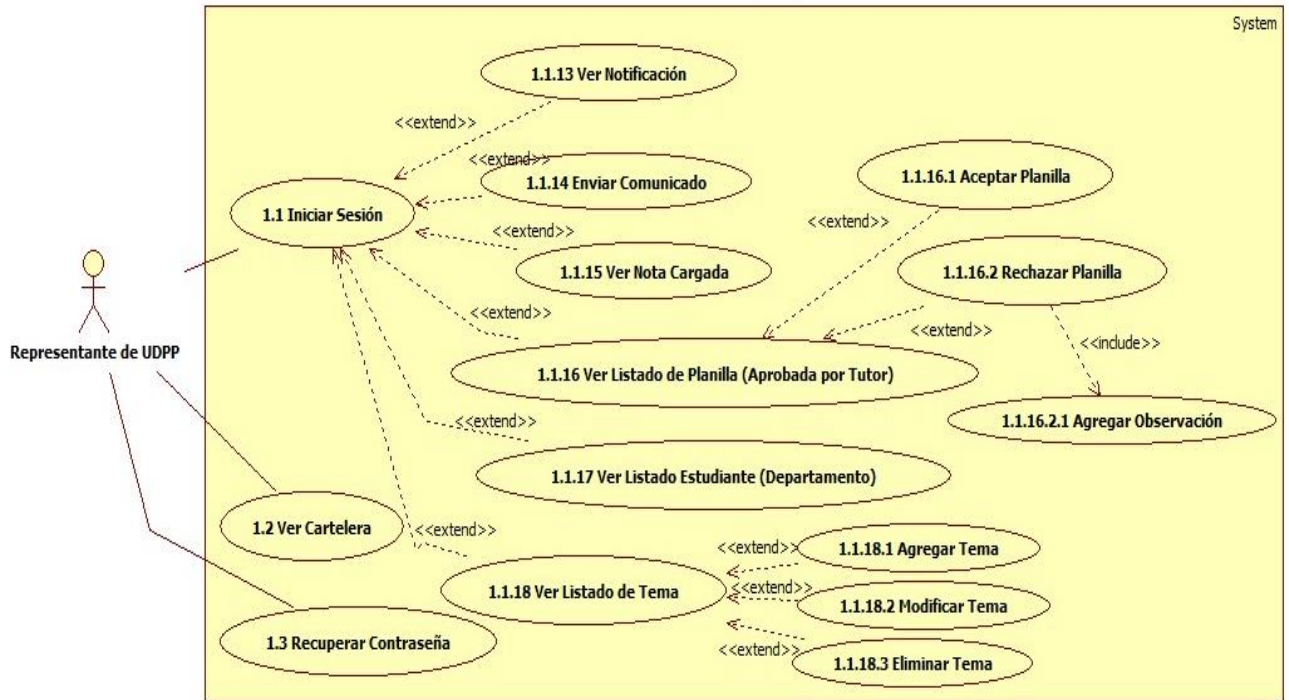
System

1.1.13 Ver Notificación

<<extend>>

<<extend>>

1.1.14 Enviar Comunicado

1.1.16.1 Aceptar Planilla

1.1 Iniciar Sesión

<<extend>>

<<extend>>

1.1.15 Ver Nota Cargada

1.1.16.2 Rechazar Planilla

<<extend>>

<<extend>>

<<include>>

Representante de UDPP

1.1.16 Ver Listado de Planilla (Aprobada por Tutor)

1.1.16.2.1 Agregar Observación

<<extend>>

1.1.17 Ver Listado Estudiante (Departamento)

1.2 Ver Cartelera

<<extend>>

<<extend>>

1.1.18.1 Agregar Tema

<<extend>>

1.1.18 Ver Listado de Tema

1.1.18.2 Modificar Tema

1.3 Recuperar Contraseña

<<extend>>

1.1.18.3 Eliminar Tema